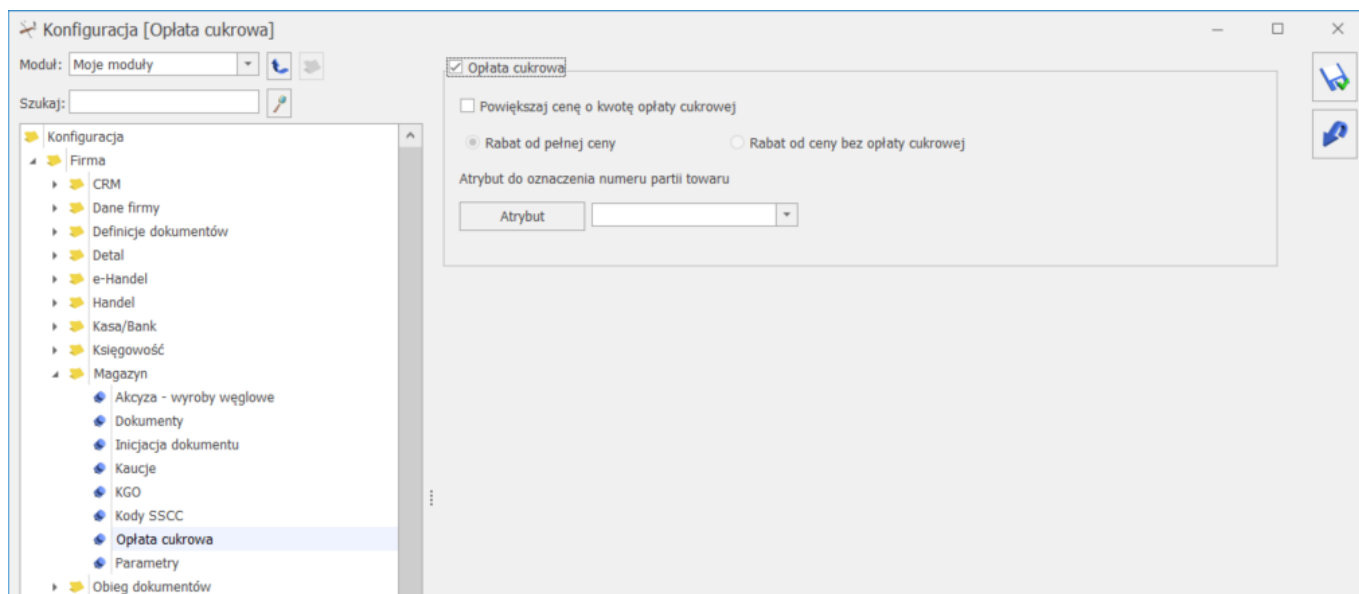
Konfiguracja [Opłata cukrowa]

Moduł: Moje moduły

Szukaj:

Konfiguracja
Firma
CRM
Dane firmy
Definicje dokumentów
Detal
e-Handel
Handel
Kasa/Bank
Księgowość
Magazyn
Akcyza - wyroby węglowe
Dokumenty
Inicjacja dokumentu
Kaucje
KGO
Kody SSCC
Opłata cukrowa
Parametry
Obieg dokumentów

Opłata cukrowa

Powiększaj cenę o kwotę opłaty cukrowej

Rabat od pełnej ceny

Rabat od ceny bez opłaty cukrowej

Atrybut do oznaczenia numeru partii towaru

Atrybut